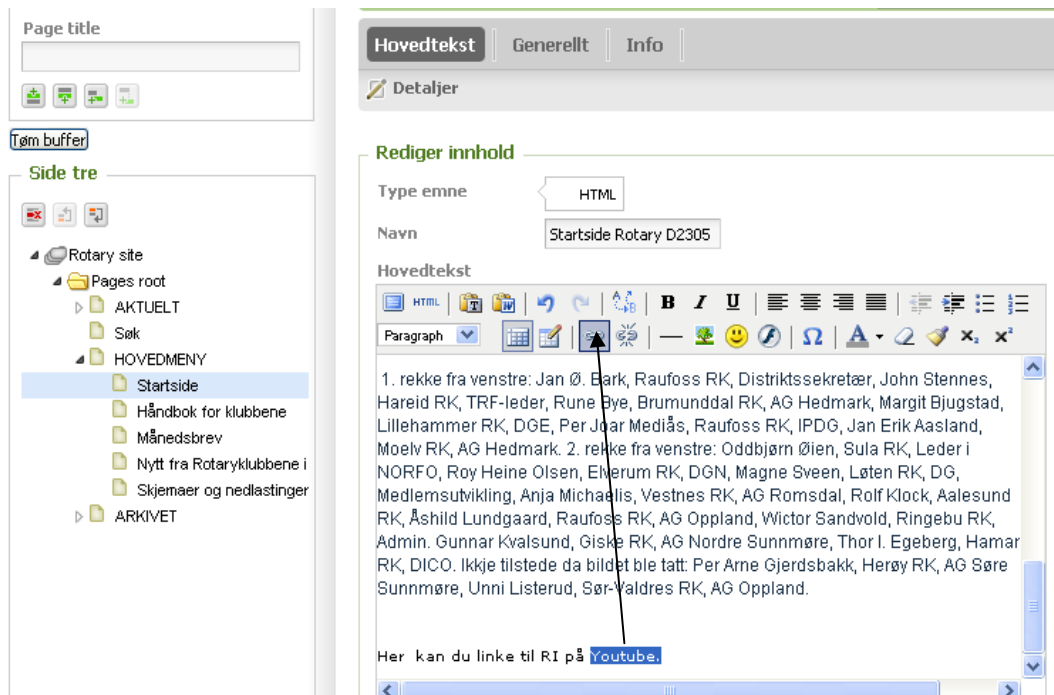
Page title

Tøm buffer

Side tre

Rotary site
Pages root
AKTUELT
Søk
HOVEDMENY
Startside
Håndbok for klubbene
Månedsbrev
Nytt fra Rotaryklubbene i
Skjemaer og nedlastinger
ARKIVET

Hovedtekst Generellt Info

Detaljer

Rediger innhold

Type emne HTML

Navn Startside Rotary D2305

Hovedtekst

HTML

Paragraph

1. rekke fra venstre: Jan Ø. Bark, Raufoss RK, Distriktssekretær, John Stennes, Hareid RK, TRF-leder, Rune Bye, Brumunddal RK, AG Hedmark, Margit Bjugstad, Lillehammer RK, DGE, Per Joar Mediås, Raufoss RK, IPDG, Jan Erik Aasland, Moelv RK, AG Hedmark. 2. rekke fra venstre: Oddbjørn Øien, Sula RK, Leder i NORFO, Roy Heine Olsen, Elverum RK, DGN, Magne Sveen, Løten RK, DG, Medlemsutvikling, Anja Michaelis, Vestnes RK, AG Romsdal, Rolf Klock, Aalesund RK, Åshild Lundgaard, Raufoss RK, AG Oppland, Wictor Sandvold, Ringebu RK, Admin. Gunnar Kvalsund, Giske RK, AG Nordre Sunnmøre, Thor I. Egeberg, Hamar RK, DICO. Ikkje tilstede da bildet ble tatt: Per Arne Gjerdsbakk, Herøy RK, AG Søre Sunnmøre, Unni Listerud, Sør-Valdres RK, AG Oppland.

Her kan du linke til RI på Youtube.